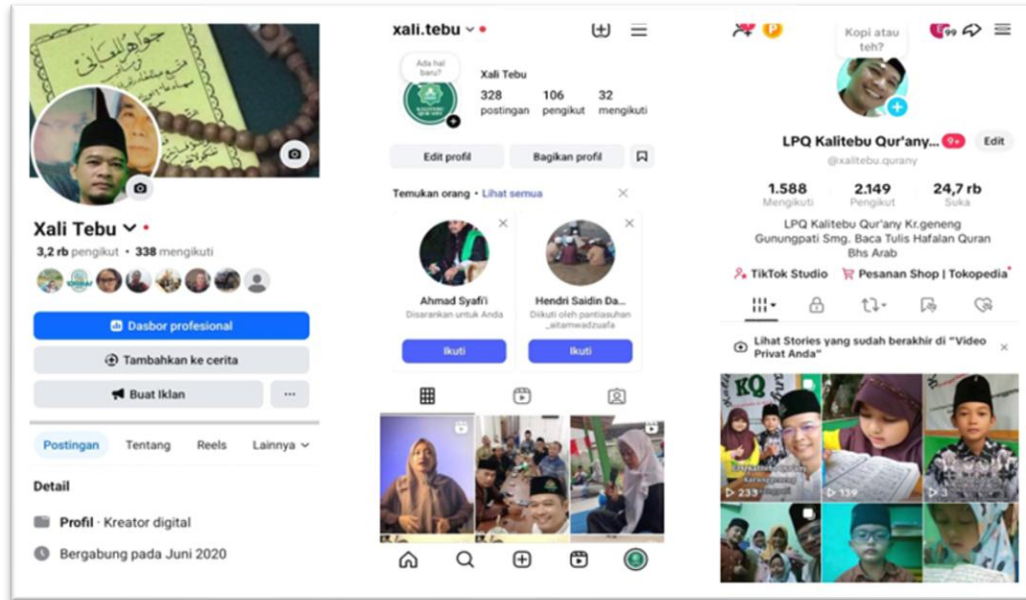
Xali Tebu

3,2 rb pengikut • 338 mengikuti

Dasbor profesional

Tambahkan ke cerita

Buat Iklan

...

Postingan Tentang Reels Lainnya

Detail

Profil · Kreator digital

Bergabung pada Juni 2020

xali.tebu

Ada hal baru?

Xali Tebu

328 postingan

106 pengikut

32 mengikuti

Edit profil

Bagikan profil

Temukan orang • Lihat semua

Ahmad Syafi'i

Disarankan untuk Anda

Ikuti

Hendri Saidin Da...

Diikuti oleh pantiasuhan _aitamwadzuafa

Ikuti

Kopi atau teh?

99

LPQ Kalitebu Qur'any...

9+

Edit

@xalitebu.qurany

1.588 Mengikuti

2.149 Pengikut

24,7 rb Suka

LPQ Kalitebu Qur'any Kr.geneng Gunungpati Smg. Baca Tulis Hafalan Quran Bhs Arab

TikTok Studio

Pesanan Shop | Tokopedia

Lihat Stories yang sudah berakhir di "Video Privat Anda"

KQ

233

139

3